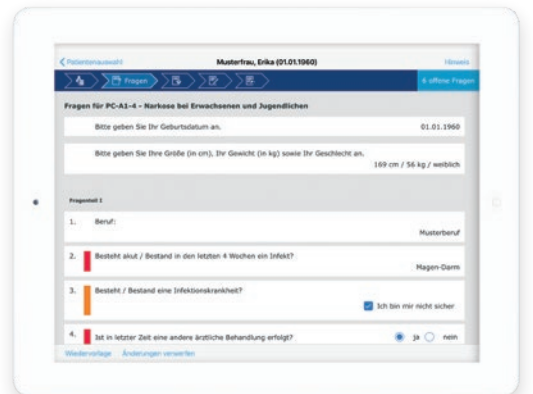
< Patientenauswahl
Musterfrau, Erika (01.01.1960)
Hinweis

Fragen

6 offene Fragen

Fragen für PC-A1-4 - Narkose bei Erwachsenen und Jugendlichen

Bitte geben Sie Ihr Geburtsdatum an.
01.01.1960

Bitte geben Sie Ihre Größe (in cm), Ihr Gewicht (in kg) sowie Ihr Geschlecht an.
169 cm / 56 kg / weiblich

Frageteil 1

1. Beruf:
Musterberuf

2. Besteht akut / Bestand in den letzten 4 Wochen ein Infekt?
Magen-Darm

3. Besteht / Bestand eine Infektionskrankheit?
Ich bin mir nicht sicher

4. Ist in letzter Zeit eine andere ärztliche Behandlung erfolgt?
ja nein

Wiedervorlage Änderungen verwerfen